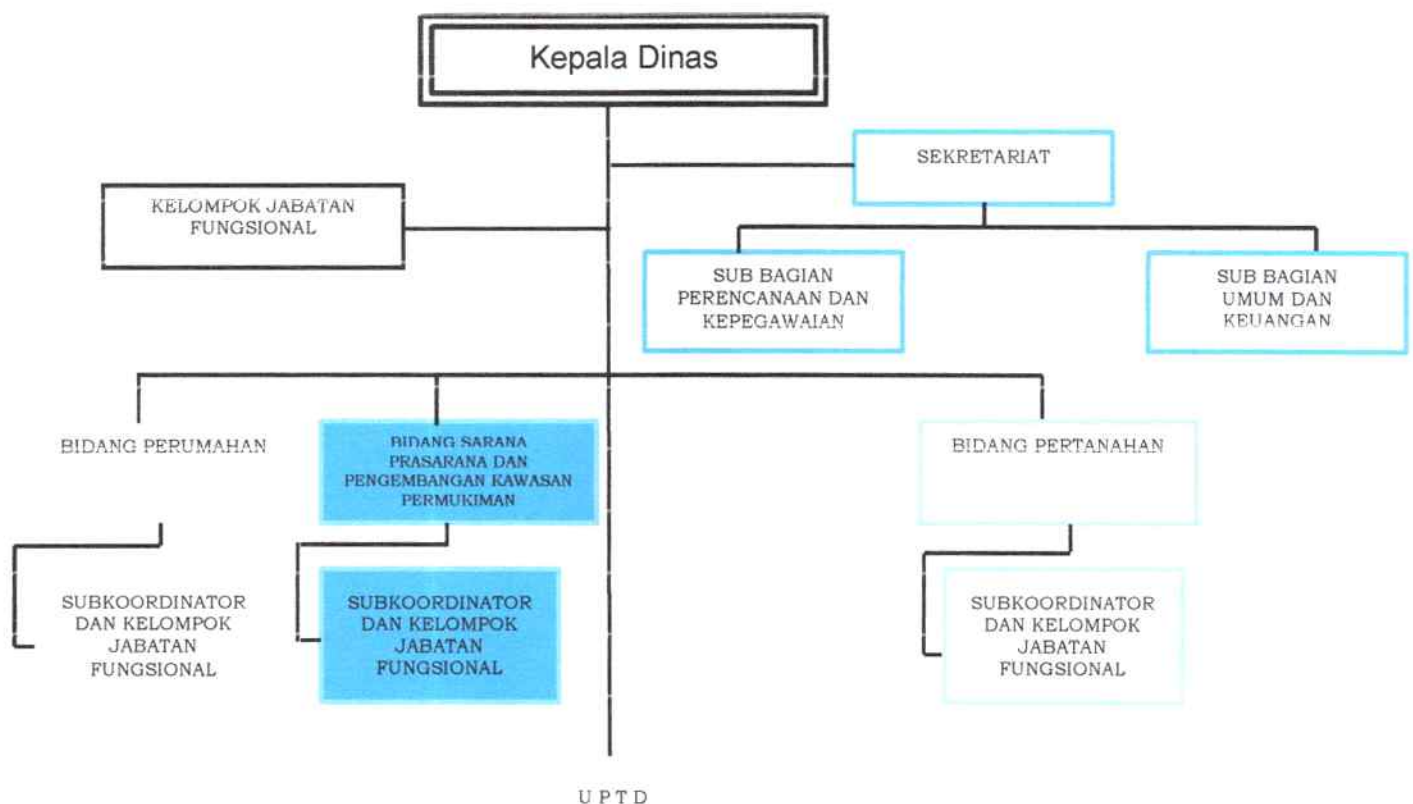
Kepala Dinas

SEKRETARIAT

KELOMPOK JABATAN FUNGSIONAL

SUB BAGIAN PERENCANAAN DAN KEPEGAWAIAN

SUB BAGIAN UMUM DAN KEUANGAN

BIDANG PERUMAHAN

BIDANG SARANA PRASARANA DAN PENGEMBANGAN KAWASAN PERMUKIMAN

BIDANG PERTANAHAN

SUBKOORDINATOR DAN KELOMPOK JABATAN FUNGSIONAL

SUBKOORDINATOR DAN KELOMPOK JABATAN FUNGSIONAL

SUBKOORDINATOR DAN KELOMPOK JABATAN FUNGSIONAL

U P T D